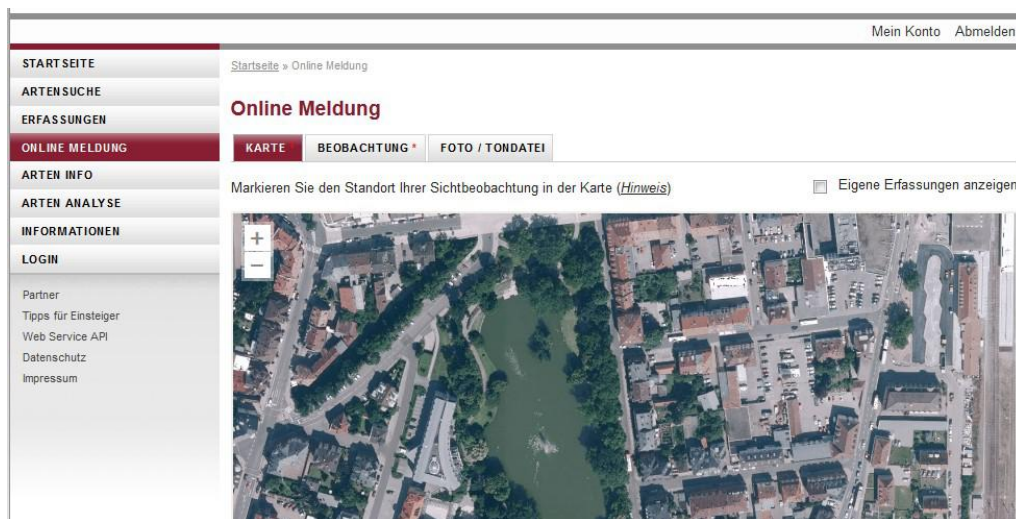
Mein Konto Abmelden

STARTSEITE
ARTENSUCHE
ERFASSUNGEN
ONLINE MELDUNG
ARTEN INFO
ARTEN ANALYSE
INFORMATIONEN
LOGIN

Partner
Tipps für Einsteiger
Web Service API
Datenschutz
Impressum

Startseite » Online Meldung

Online Meldung

KARTE BEOBACHTUNG* FOTO / TONDATEI

Markieren Sie den Standort Ihrer Sichtbeobachtung in der Karte (Hinweis)

Eigene Erfassungen anzeigen

+
−